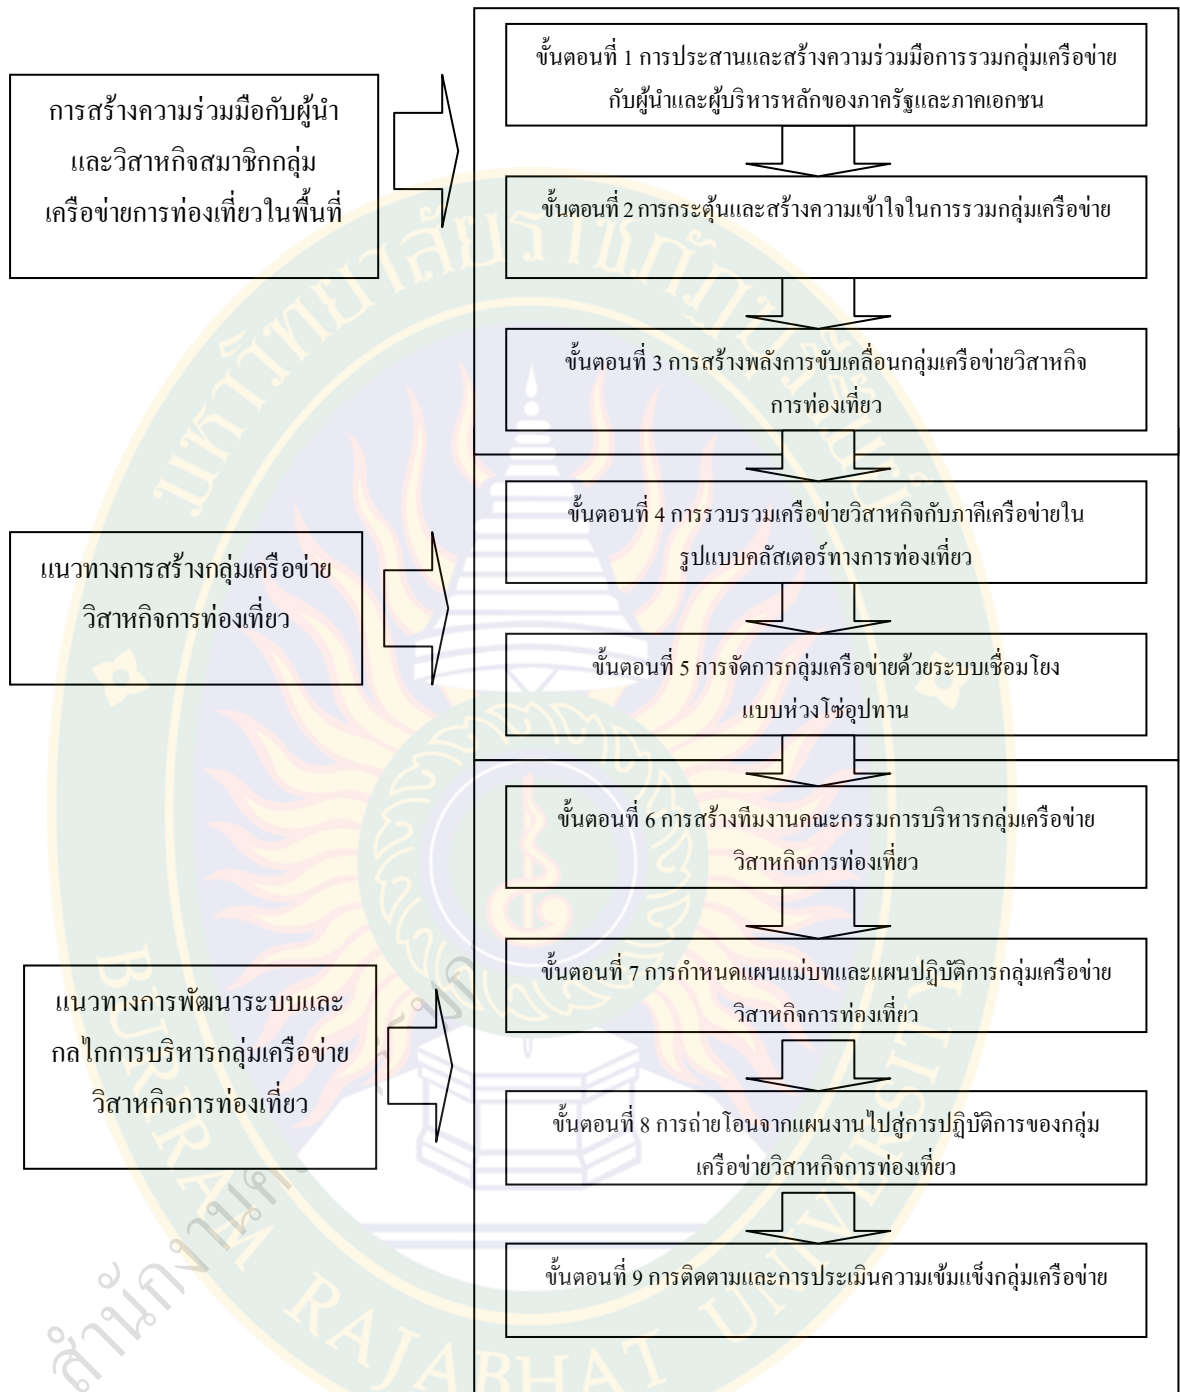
การสร้างความร่วมมือกับผู้นำและวิสาหกิจสมาชิกกลุ่มเครือข่ายการท่องเที่ยวในพื้นที่

ขั้นตอนที่ 1 การประสานและสร้างความร่วมมือการรวมกลุ่มเครือข่ายกับผู้นำและผู้บริหารหลักของภาครัฐและภาคเอกชน

ขั้นตอนที่ 2 การกระตุ้นและสร้างความเข้าใจในการรวมกลุ่มเครือข่าย

ขั้นตอนที่ 3 การสร้างพลังการขับเคลื่อนกลุ่มเครือข่ายวิสาหกิจการท่องเที่ยว

แนวทางการสร้างกลุ่มเครือข่ายวิสาหกิจการท่องเที่ยว

ขั้นตอนที่ 4 การรวบรวมเครือข่ายวิสาหกิจกับภาคีเครือข่ายในรูปแบบคลัสเตอร์ทางการท่องเที่ยว

ขั้นตอนที่ 5 การจัดการกลุ่มเครือข่ายด้วยระบบเชื่อมโยงแบบห่วงโซ่อุปทาน

แนวทางการพัฒนาระบบและกลไกการบริหารกลุ่มเครือข่ายวิสาหกิจการท่องเที่ยว

ขั้นตอนที่ 6 การสร้างทีมงานคณะกรรมการบริหารกลุ่มเครือข่ายวิสาหกิจการท่องเที่ยว

ขั้นตอนที่ 7 การกำหนดแผนแม่บทและแผนปฏิบัติการกลุ่มเครือข่ายวิสาหกิจการท่องเที่ยว

ขั้นตอนที่ 8 การถ่ายโอนจากแผนงานไปสู่การปฏิบัติการของกลุ่มเครือข่ายวิสาหกิจการท่องเที่ยว

ขั้นตอนที่ 9 การติดตามและการประเมินความเข้มแข็งกลุ่มเครือข่าย

สำนักงาน
BURIRAM RAJABHAT UNIVERSITY